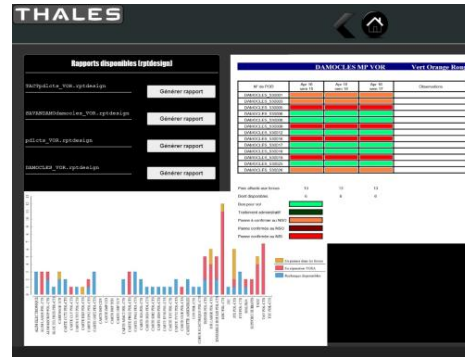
THALES

Rapports disponibles (rptdesign)

VAVApdlots_VOR.rptdesign
Générer rapport

PAVENTANDamocles_VOR.rptdesign
Générer rapport

pdlots_VOR.rptdesign
Générer rapport

DAMOCLES_VOR.rptdesign
Générer rapport

DAMOCLES MP VOR

Vert Orange Rou

| Nº de PDR | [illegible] | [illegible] | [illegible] | Observations |
|---|---|---|---|---|
| DAMOCLES_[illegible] | | | | |
| DAMOCLES_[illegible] | | | | |
| DAMOCLES_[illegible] | | | | |
| DAMOCLES_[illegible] | | | | |
| DAMOCLES_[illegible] | | | | |
| DAMOCLES_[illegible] | | | | |
| DAMOCLES_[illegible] | | | | |
| DAMOCLES_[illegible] | | | | |
| DAMOCLES_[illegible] | | | | |
| DAMOCLES_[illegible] | | | | |
| DAMOCLES_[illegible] | | | | |
| DAMOCLES_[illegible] | | | | |
| DAMOCLES_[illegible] | | | | |

Pion affecté aux forces 13 13 13
Dont disponibles 0 0 0

Dont pour test
Traitement administratif
Panne à confirmer au NSO
Panne confirmée au NSO
Panne à confirmer au ARI
Panne confirmée au ARI

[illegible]
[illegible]
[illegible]